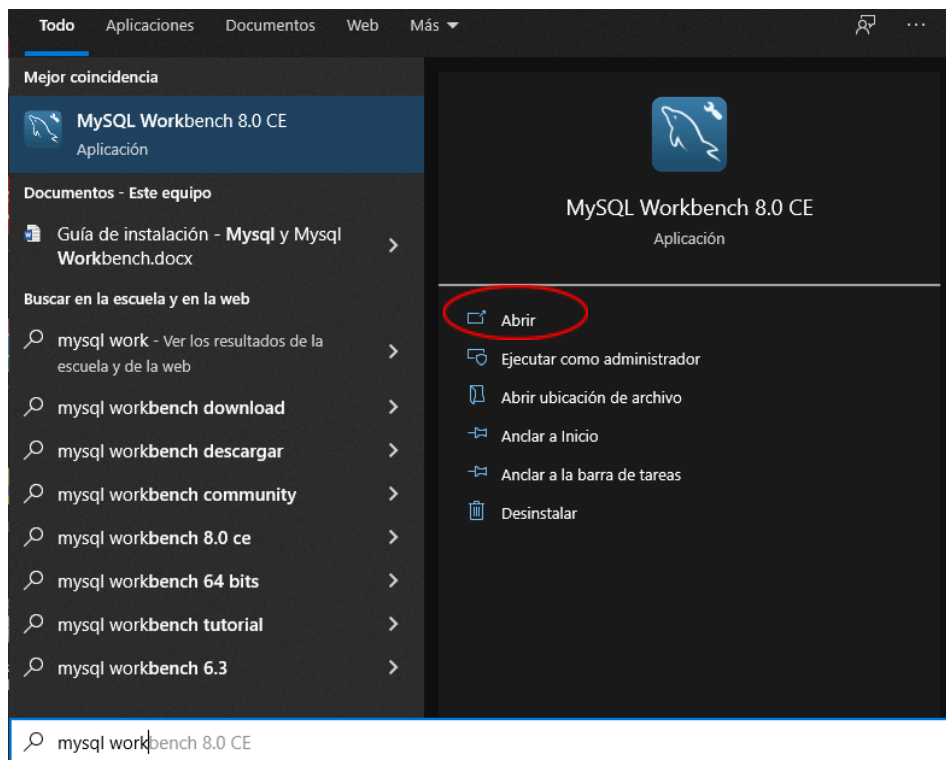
Todo Aplicaciones Documentos Web Más ▾

Mejor coincidencia

MySQL Workbench 8.0 CE
Aplicación

Documentos - Este equipo

Guía de instalación - Mysql y Mysql Workbench.docx

Buscar en la escuela y en la web

mysql work - Ver los resultados de la escuela y de la web

mysql workbench download

mysql workbench descargar

mysql workbench community

mysql workbench 8.0 ce

mysql workbench 64 bits

mysql workbench tutorial

mysql workbench 6.3

MySQL Workbench 8.0 CE
Aplicación

Abrir

Ejecutar como administrador

Abrir ubicación de archivo

Anclar a Inicio

Anclar a la barra de tareas

Desinstalar

mysql workbench 8.0 CE